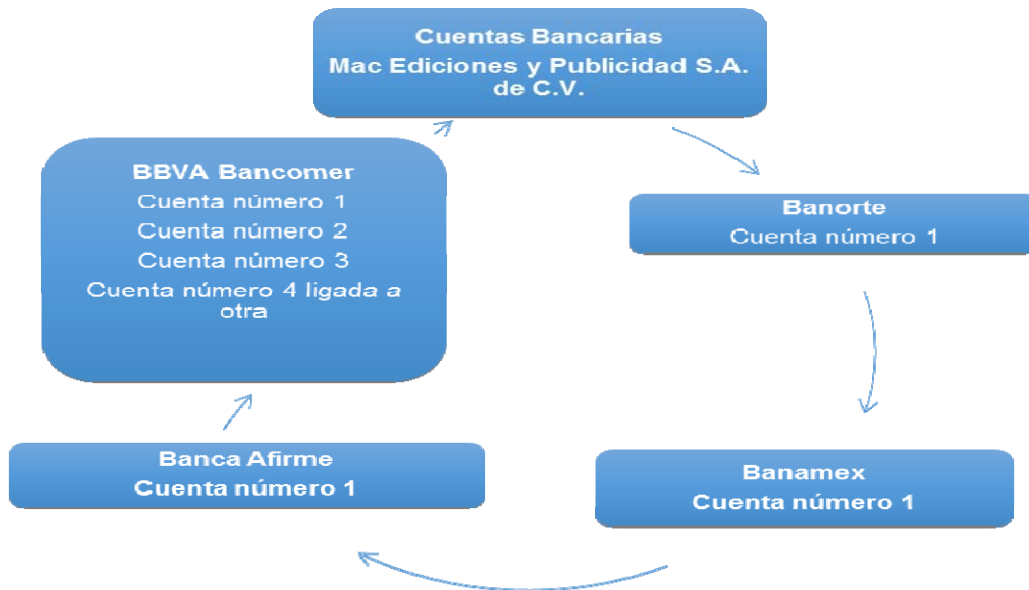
Cuentas Bancarias
Mac Ediciones y Publicidad S.A. de C.V.

Banorte
Cuenta número 1

Banamex
Cuenta número 1

Banca Afirme
Cuenta número 1

BBVA Bancomer
Cuenta número 1
Cuenta número 2
Cuenta número 3
Cuenta número 4 ligada a otra